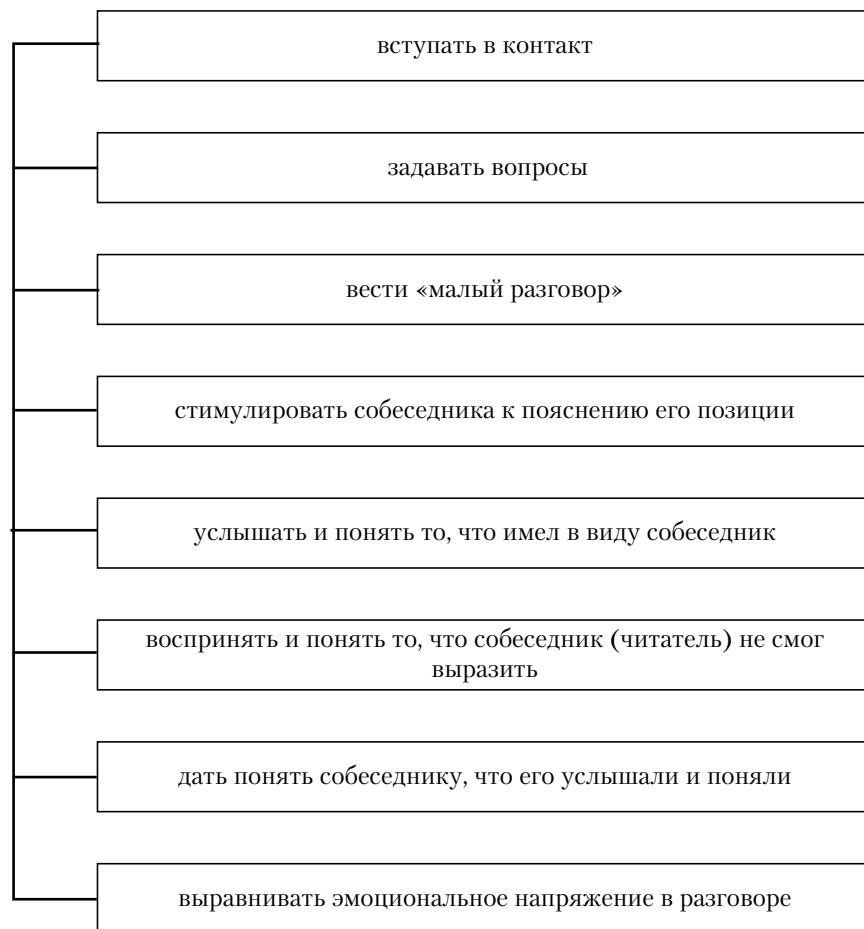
вступать в контакт

задавать вопросы

вести «малый разговор»

стимулировать собеседника к пояснению его позиции

услышать и понять то, что имел в виду собеседник

воспринять и понять то, что собеседник (читатель) не смог выразить

дать понять собеседнику, что его услышали и поняли

выравнивать эмоциональное напряжение в разговоре